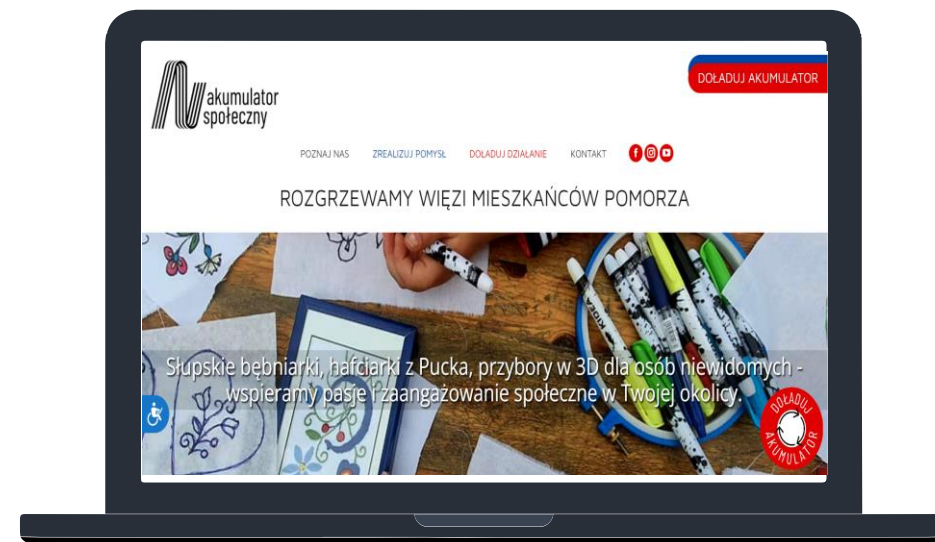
akumulator społeczny

DOŁADUJ AKUMULATOR

POZNAJ NAS ZREALIZUJ POMYSŁ DOŁADUJ DZIAŁANIE KONTAKT

ROZGRZEWAMY WIĘZI MIESZKAŃCÓW POMORZA

Słupskie bębniarki, hafciarki z Pucka, przybory w 3D dla osób niewidomych - wspieramy pasje i zaangażowanie społeczne w Twojej okolicy.

DOŁADUJ AKUMULATOR